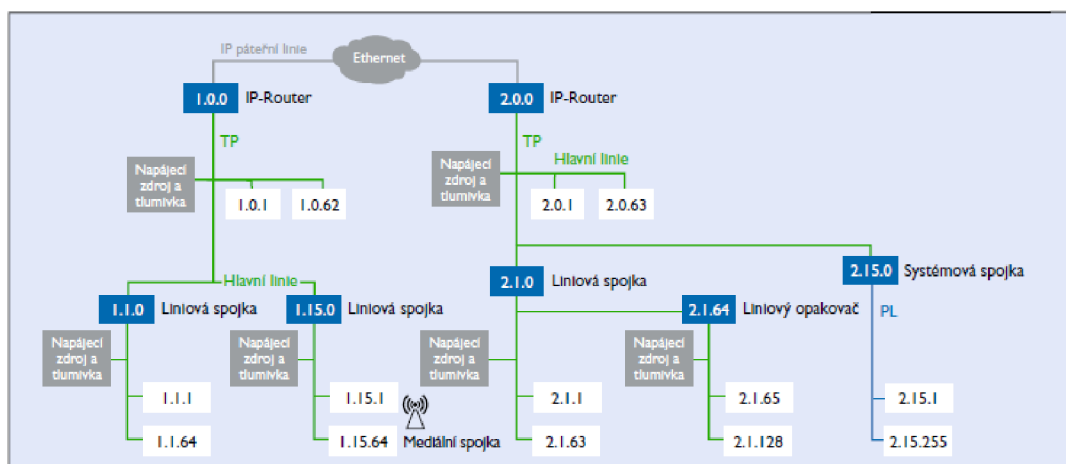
IP páteřní linie
Ethernet
1.0.0 IP-Router
2.0.0 IP-Router
TP
TP
Napájecí zdroj a tlumivka
1.0.1
1.0.62
Napájecí zdroj a tlumivka
Hlavní linie
2.0.1
2.0.63
Hlavní linie
1.1.0 Liniová spojka
1.15.0 Liniová spojka
2.1.0 Liniová spojka
2.15.0 Systémová spojka
2.1.64 Liniový opakovač
PL
Napájecí zdroj a tlumivka
1.1.1
1.1.64
Napájecí zdroj a tlumivka
1.15.1
1.15.64
Mediální spojka
Napájecí zdroj a tlumivka
2.1.1
2.1.63
Napájecí zdroj a tlumivka
2.1.65
2.1.128
2.15.1
2.15.255